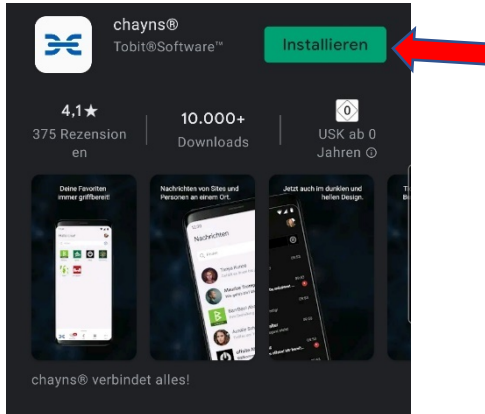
chayns®
Tobit®Software™

Installieren

4,1★
375 Rezensionen

10.000+
Downloads

0
USK ab 0 Jahren ⓘ

Deine Favoriten immer griffbereit!

Nachrichten von Sites und Personen an einem Ort.

Nachrichten

Jetzt auch im dunklen und hellen Design.

chayns® verbindet alles!